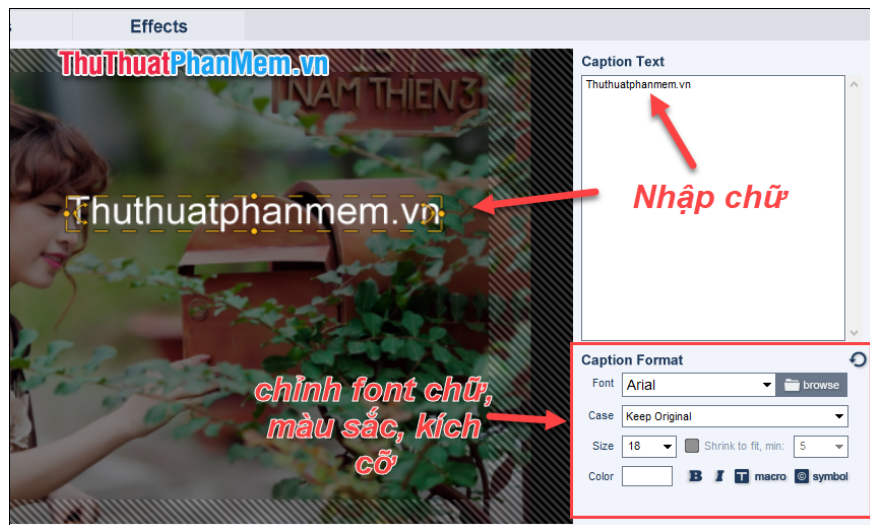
Effects

ThuThuatPhanMem.vn

NAM THIEN 3

Thuthuatphanmem.vn

chỉnh font chữ, màu sắc, kích cỡ

Caption Text

Thuthuatphanmem.vn

Nhập chữ

Caption Format

Font Arial browse

Case Keep Original

Size 18 Shrink to fit, min: 5

Color B I T macro symbol